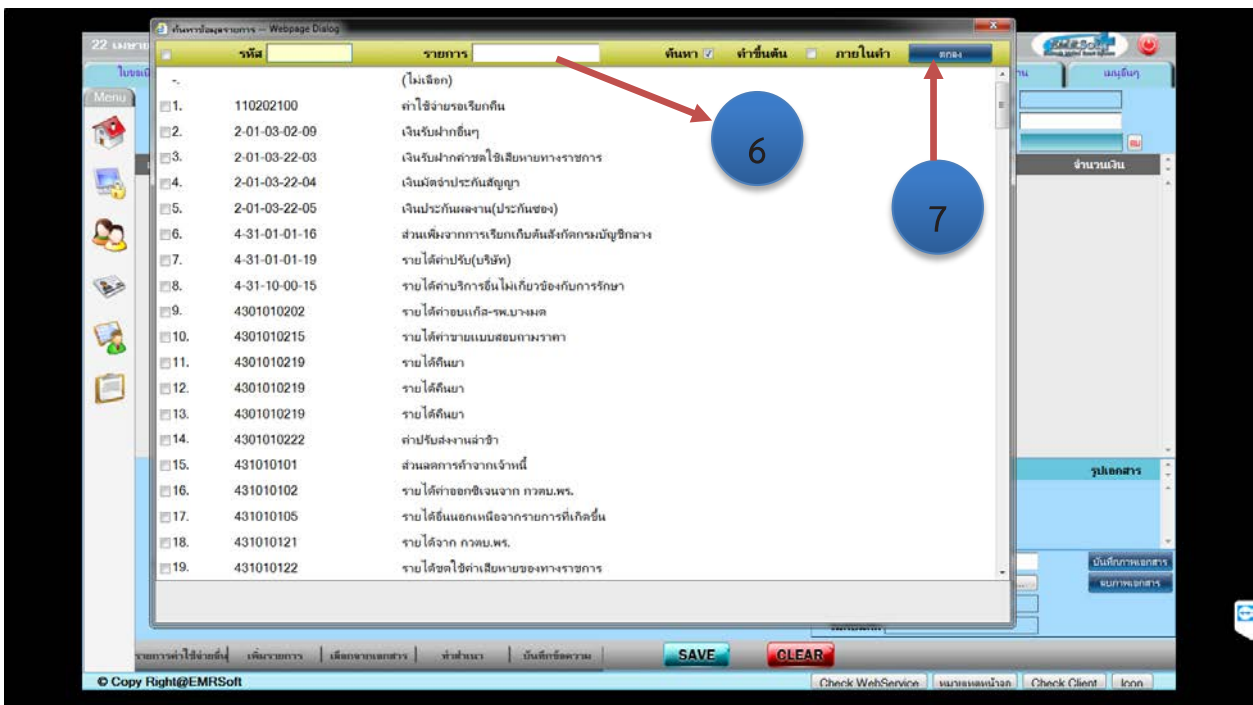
ค้นหาข้อมูลรายการ -- Webpage Dialog

22 เมษายน

รหัส รายการ ค้นหา ☑ คำขึ้นต้น ภายในคำ ตกลง

| | | |
|---|---|---|
| -. | | (ไม่เลือก) |
| 1. | 110202100 | ค่าใช้จ่ายรอเรียกคืน |
| 2. | 2-01-03-02-09 | เงินรับฝากอื่นๆ |
| 3. | 2-01-03-22-03 | เงินรับฝากค่าชดใช้เสียหายทางราชการ |
| 4. | 2-01-03-22-04 | เงินมัดจำประกันสัญญา |
| 5. | 2-01-03-22-05 | เงินประกันผลงาน(ประกันซอง) |
| 6. | 4-31-01-01-16 | ส่วนเพิ่มจากการเรียกเก็บต้นสังกัดกรมบัญชีกลาง |
| 7. | 4-31-01-01-19 | รายได้ค่าปรับ(บริษัท) |
| 8. | 4-31-10-00-15 | รายได้ค่าบริการอื่นไม่เกี่ยวข้องกับการรักษา |
| 9. | 4301010202 | รายได้ค่าอบแก๊ส-รพ.บางมด |
| 10. | 4301010215 | รายได้ค่าขายแบบสอบถามราคา |
| 11. | 4301010219 | รายได้คืนยา |
| 12. | 4301010219 | รายได้คืนยา |
| 13. | 4301010219 | รายได้คืนยา |
| 14. | 4301010222 | ค่าปรับส่งงานล่าช้า |
| 15. | 431010101 | ส่วนลดการค้าจากเจ้าหนี้ |
| 16. | 431010102 | รายได้ค่าออกซิเจนจาก กวดบ.พร. |
| 17. | 431010105 | รายได้อื่นนอกเหนือจากรายการที่เกิดขึ้น |
| 18. | 431010121 | รายได้จาก กวดบ.พร. |
| 19. | 431010122 | รายได้ชดใช้ค่าเสียหายของทางราชการ |

6

7

Menu

จำนวนเงิน

รูปเอกสาร

บันทึกภาพเอกสาร

ลบภาพเอกสาร

เมนูอื่นๆ

รายการค่าใช้จ่ายอื่นๆ | เพิ่มรายการ | เลือกจากเอกสาร | ทำสำเนา | บันทึกข้อความ

SAVE

CLEAR

© Copy Right@EMRSoft

Check WebService | หมายเหตุหน้าจอ | Check Client | Icon